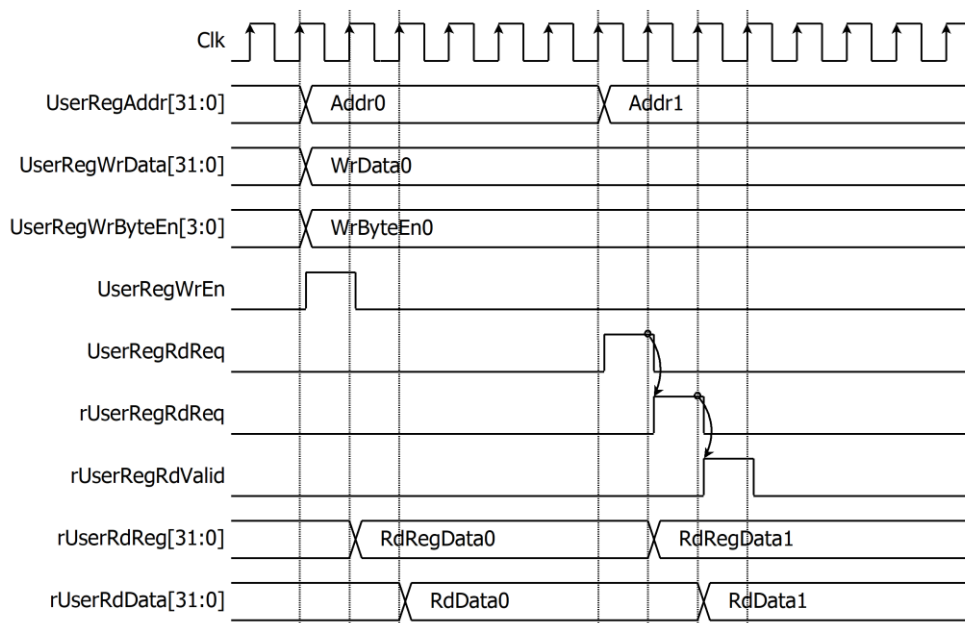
Clk

UserRegAddr[31:0]
Addr0
Addr1

UserRegWrData[31:0]
WrData0

UserRegWrByteEn[3:0]
WrByteEn0

UserRegWrEn

UserRegRdReq

rUserRegRdReq

rUserRegRdValid

rUserRdReg[31:0]
RdRegData0
RdRegData1

rUserRdData[31:0]
RdData0
RdData1